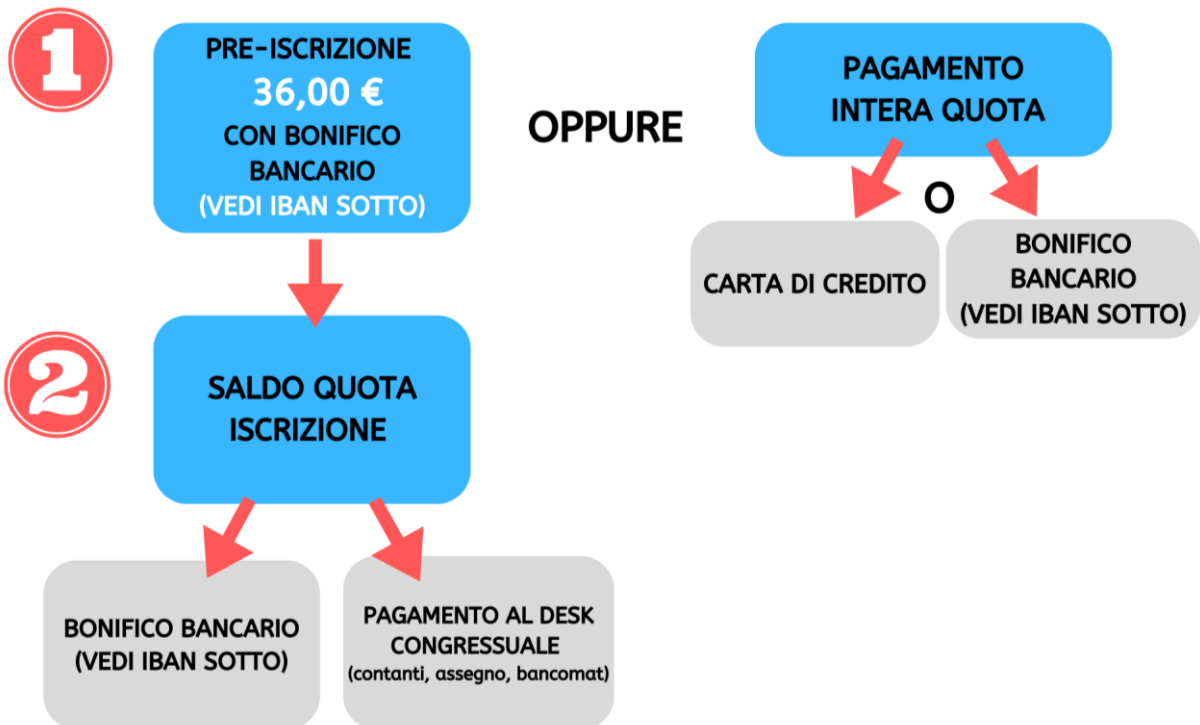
1

PRE-ISCRIZIONE
36,00 €
CON BONIFICO BANCARIO
(VEDI IBAN SOTTO)

OPPURE

PAGAMENTO INTERA QUOTA

O

CARTA DI CREDITO

BONIFICO BANCARIO
(VEDI IBAN SOTTO)

2

SALDO QUOTA ISCRIZIONE

BONIFICO BANCARIO
(VEDI IBAN SOTTO)

PAGAMENTO AL DESK CONGRESSUALE
(contanti, assegno, bancomat)